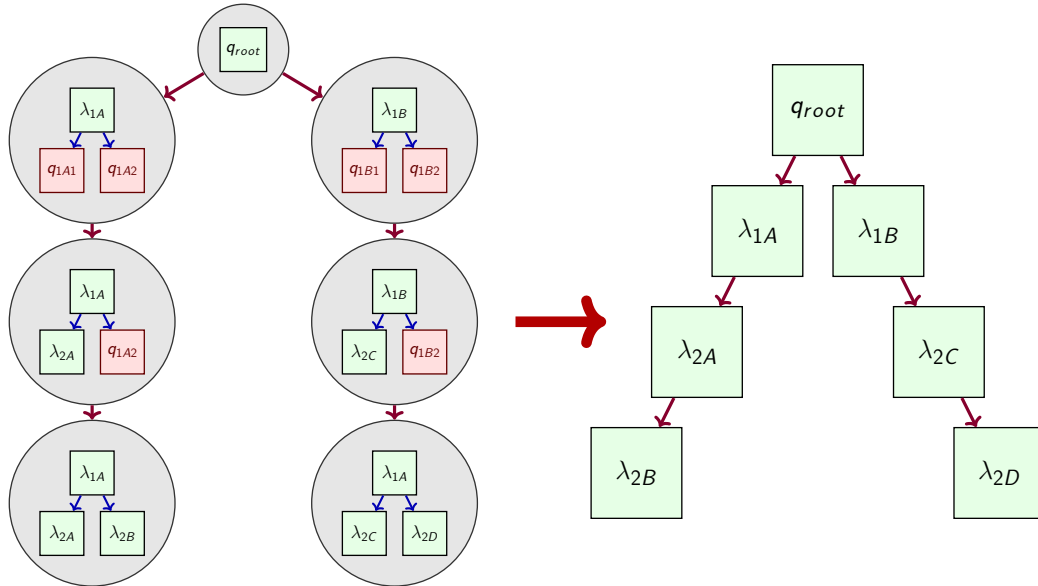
$q_{root}$

$\lambda_{1A}$
$q_{1A1}$ $q_{1A2}$

$\lambda_{1B}$
$q_{1B1}$ $q_{1B2}$

$\lambda_{1A}$
$\lambda_{2A}$ $q_{1A2}$

$\lambda_{1B}$
$\lambda_{2C}$ $q_{1B2}$

$\lambda_{1A}$
$\lambda_{2A}$ $\lambda_{2B}$

$\lambda_{1A}$
$\lambda_{2C}$ $\lambda_{2D}$

$q_{root}$
$\lambda_{1A}$ $\lambda_{1B}$
$\lambda_{2A}$ $\lambda_{2C}$
$\lambda_{2B}$ $\lambda_{2D}$